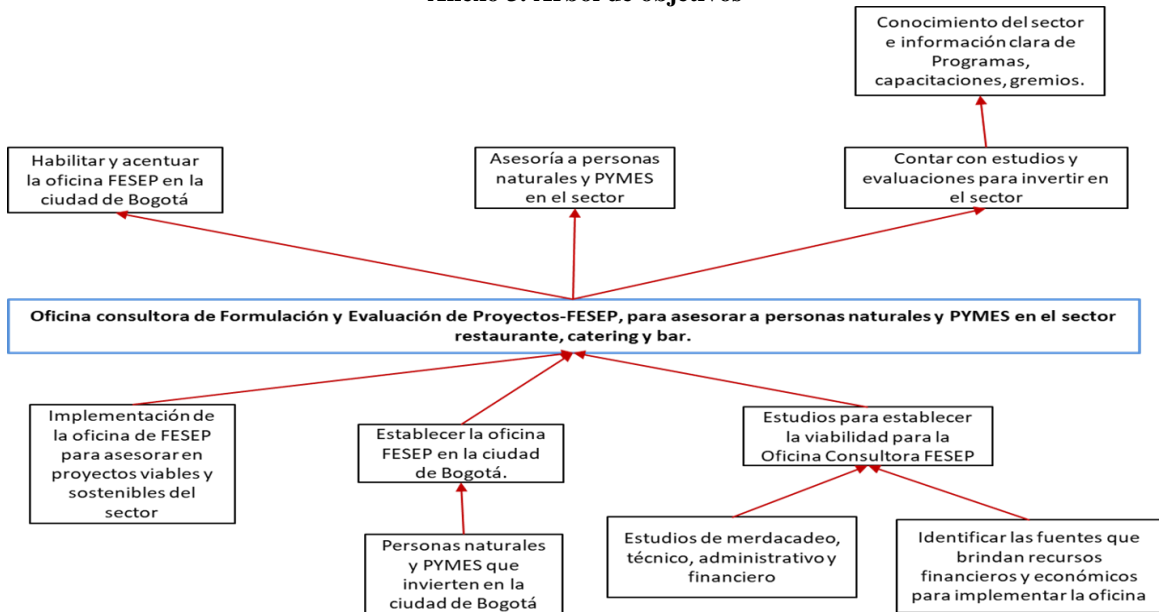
Anexo 3. Árbol de objetivos

Conocimiento del sector e información clara de Programas, capacitaciones, gremios.

Habilitar y acentuar la oficina FESEP en la ciudad de Bogotá

Asesoría a personas naturales y PYMES en el sector

Contar con estudios y evaluaciones para invertir en el sector

Oficina consultora de Formulación y Evaluación de Proyectos-FESEP, para asesorar a personas naturales y PYMES en el sector restaurante, catering y bar.

Implementación de la oficina de FESEP para asesorar en proyectos viables y sostenibles del sector

Establecer la oficina FESEP en la ciudad de Bogotá.

Estudios para establecer la viabilidad para la Oficina Consultora FESEP

Personas naturales y PYMES que invierten en la ciudad de Bogotá

Estudios de merdacadeo, técnico, administrativo y financiero

Identificar las fuentes que brindan recursos financieros y económicos para implementar la oficina